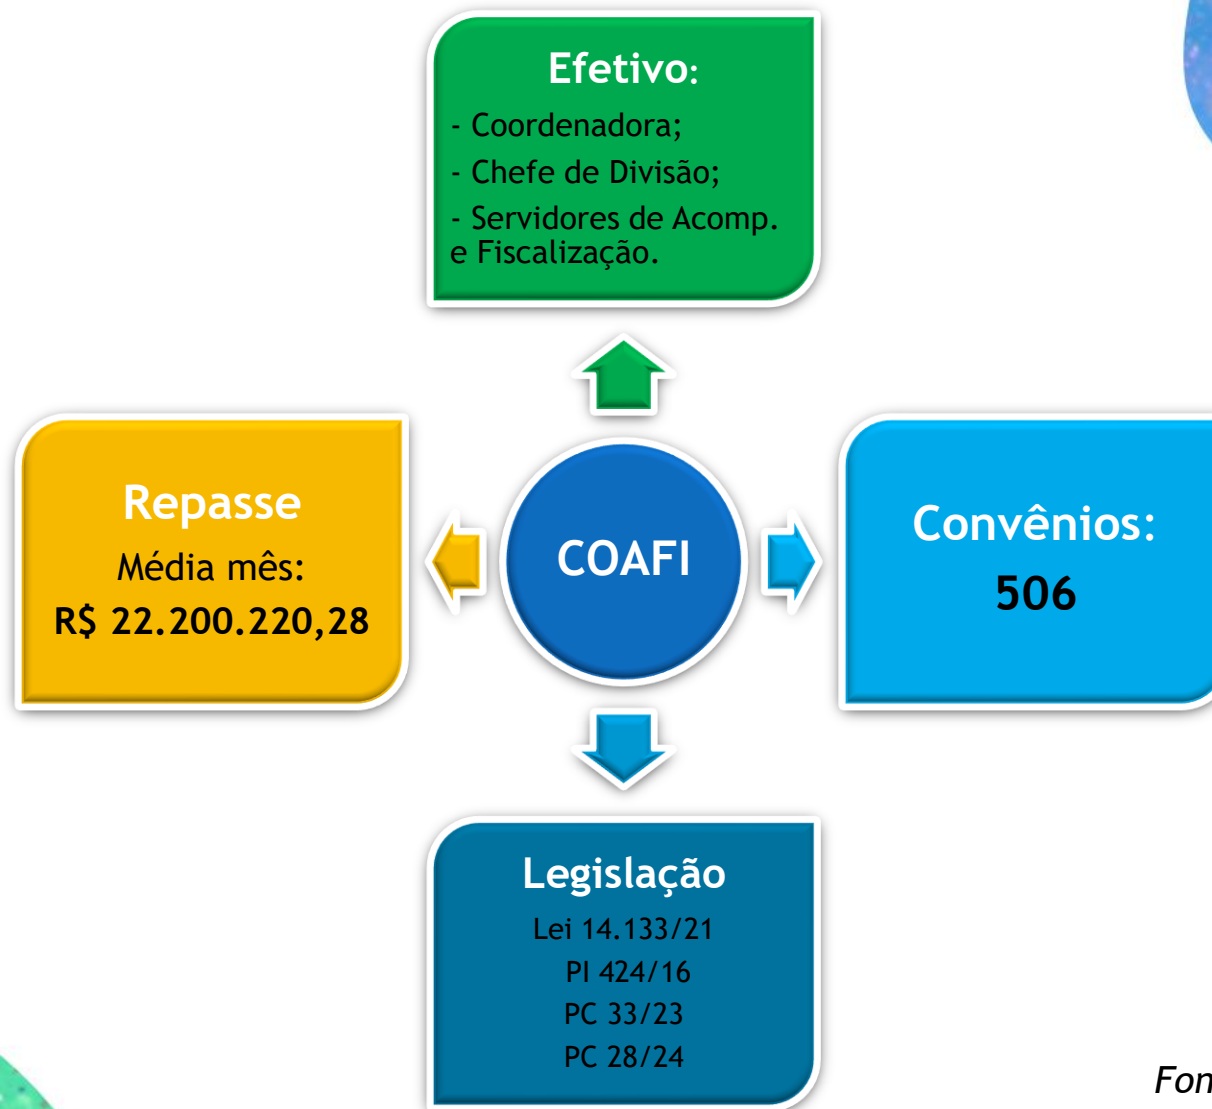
Efetivo:

- Coordenadora;

- Chefe de Divisão;

- Servidores de Acomp. e Fiscalização.

Repasse

Média mês:

R$ 22.200.220,28

COAFI

Convênios:

506

Legislação

Lei 14.133/21

PI 424/16

PC 33/23

PC 28/24

Fon